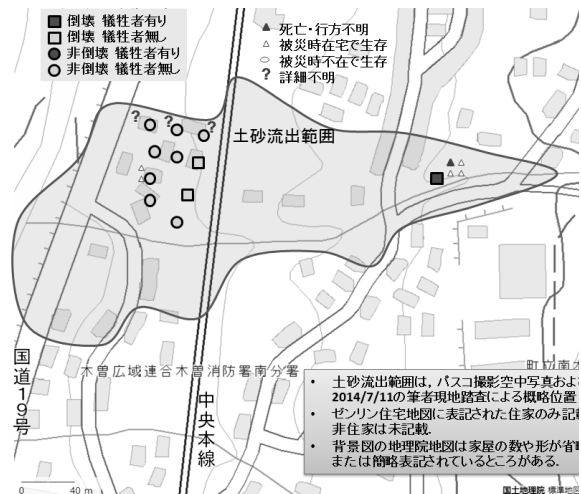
■ 倒壊 犠牲者有り
□ 倒壊 犠牲者無し
● 非倒壊 犠牲者有り
○ 非倒壊 犠牲者無し

▲ 死亡・行方不明
△ 被災時在宅で生存
○ 被災時不在で生存
? 詳細不明

土砂流出範囲

?
?
?
?

国道19号

木曽広域連合木曽消防署南分署

中央本線

町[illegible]南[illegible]

• 土砂流出範囲は，パスコ撮影空中写真お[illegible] 2014/7/11の筆者現地踏査による概略位置
• ゼンリン住宅地図に表記された住家のみ記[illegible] 非住家は未記載.
• 背景図の地理院地図は家屋の数や形が省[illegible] または簡略表記されているところがある.

0 40 m

国土地理院 標準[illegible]